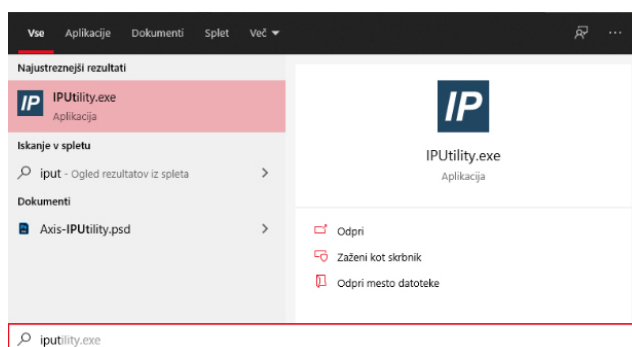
Vse Aplikacije Dokumenti Splet Več ▾

Najustreznejši rezultati

IP IPUtility.exe
Aplikacija

Iskanje v spletu

iput - Ogled rezultatov iz spleta

Dokumenti

Axis-IPUtility.psd

IP

IPUtility.exe
Aplikacija

Odpri

Zaženi kot skrbnik

Odpri mesto datoteke

iputility.exe